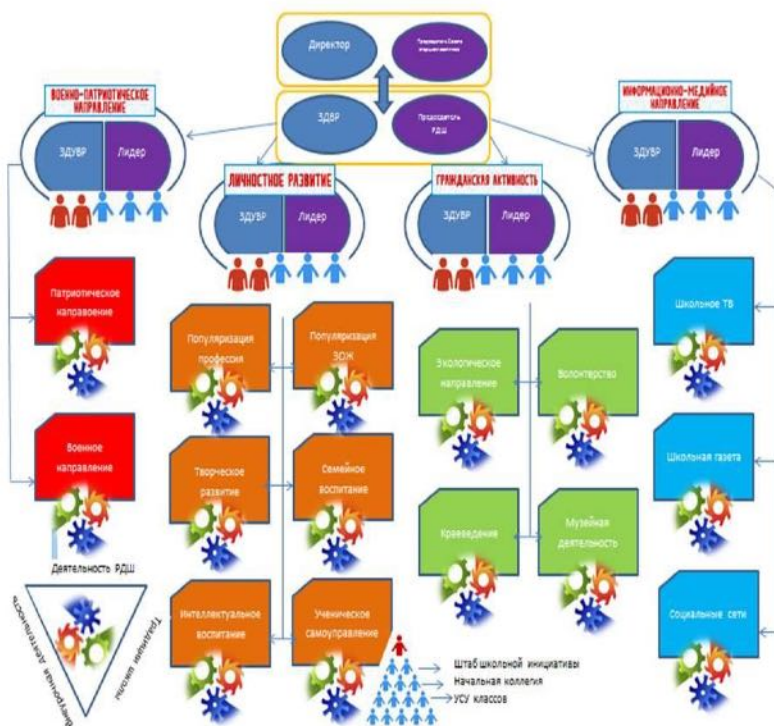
Директор

Председатель Совета старшеклассников

ЗДВР

Председатель РДШ

ВОЕННО-ПАТРИОТИЧЕСКОЕ НАПРАВЛЕНИЕ

ЗДУВР | Лидер

ЛИЧНОСТНОЕ РАЗВИТИЕ

ЗДУВР | Лидер

ГРАЖДАНСКАЯ АКТИВНОСТЬ

ЗДУВР | Лидер

ИНФОРМАЦИОННО-МЕДИЙНОЕ НАПРАВЛЕНИЕ

ЗДУВР | Лидер

Патриотическое напраовение

Военное направление

Популяризация профессия

Популяризация ЗОЖ

Творческое развитие

Семейное воспитание

Интеллектуальное воспитание

Ученическое самоуправление

Экологическое направление

Волонтерство

Краеведение

Музейная деятельность

Школьное ТВ

Школьная газета

Социальные сети

Деятельность РДШ

Внеурочная деятельность

Традиции школы

Штаб школьной инициативы

Начальная коллегия

УСУ классов